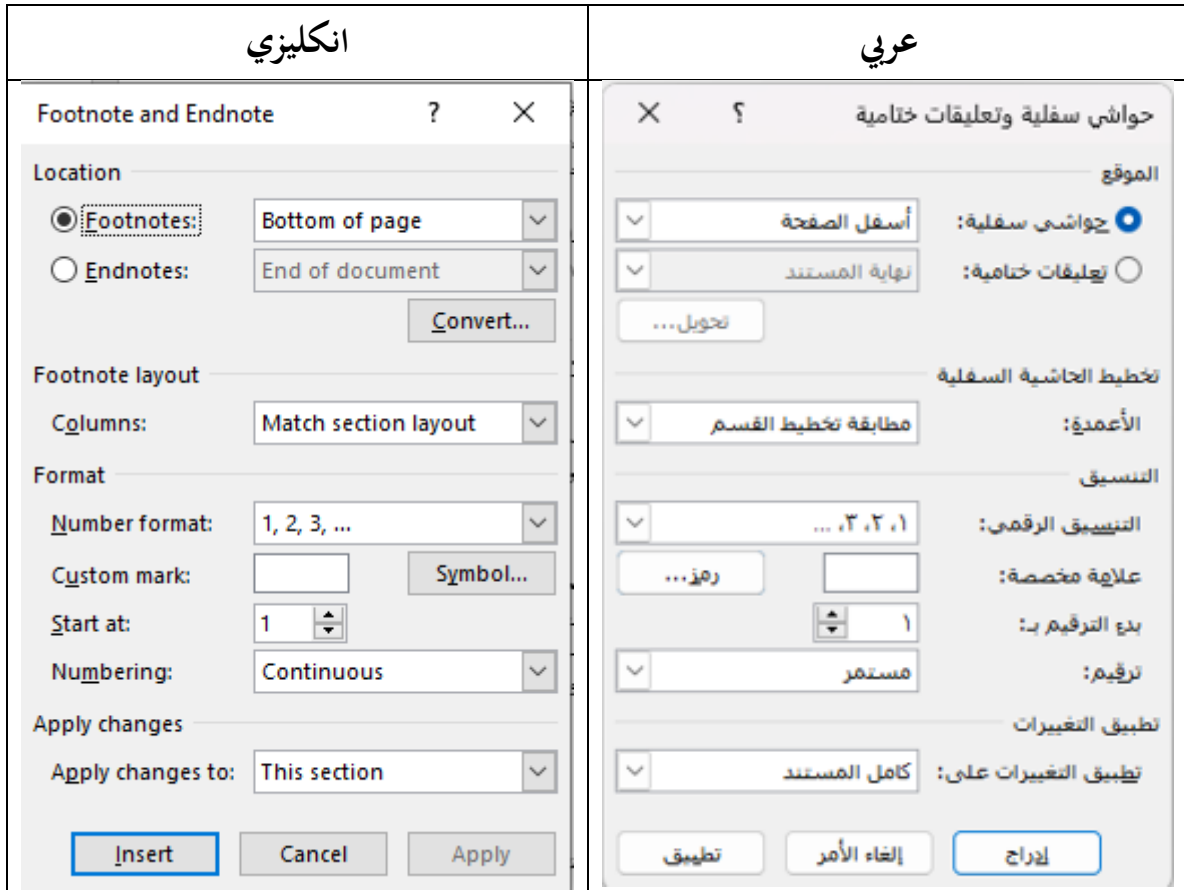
| عربي | انكليزي |
|---|---|
| حواشي سفلية وتعليقات ختامية ؟ × | Footnote and Endnote ? × |

عربي

حواشي سفلية وتعليقات ختامية ؟ ×

الموقع

حواشي سفلية: أسفل الصفحة

تعليقات ختامية: نهاية المستند

تحويل...

تخطيط الحاشية السفلية

الأعمدة: مطابقة تخطيط القسم

التنسيق

التنسيق الرقمي: ١، ٢، ٣، ...

علامة مخصصة: رمز...

بدء الترقيم بـ: ١

ترقيم: مستمر

تطبيق التغييرات

تطبيق التغييرات على: كامل المستند

إدراج إلغاء الأمر تطبيق

انكليزي

Footnote and Endnote ? ×

Location

Footnotes: Bottom of page

Endnotes: End of document

Convert...

Footnote layout

Columns: Match section layout

Format

Number format: 1, 2, 3, ...

Custom mark: Symbol...

Start at: 1

Numbering: Continuous

Apply changes

Apply changes to: This section

Insert Cancel Apply